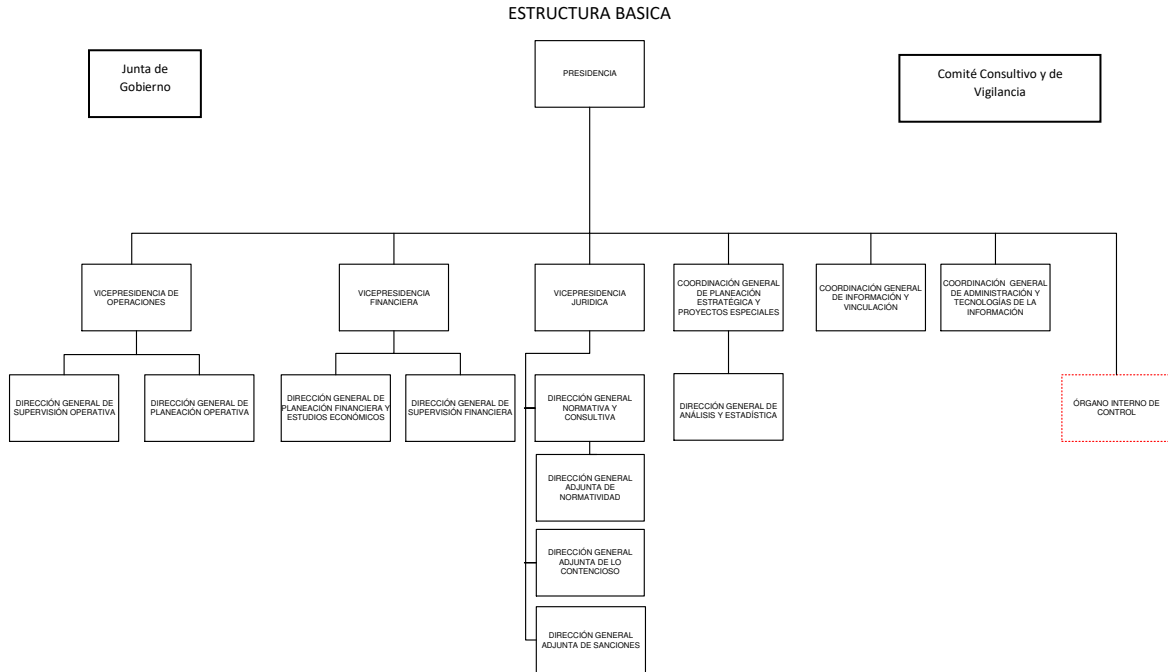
ESTRUCTURA BASICA

Junta de Gobierno

PRESIDENCIA

Comité Consultivo y de Vigilancia

VICEPRESIDENCIA DE OPERACIONES

VICEPRESIDENCIA FINANCIERA

VICEPRESIDENCIA JURIDICA

COORDINACIÓN GENERAL DE PLANEACIÓN ESTRATÉGICA Y PROYECTOS ESPECIALES

COORDINACIÓN GENERAL DE INFORMACIÓN Y VINCULACIÓN

COORDINACIÓN GENERAL DE ADMINISTRACIÓN Y TECNOLOGÍAS DE LA INFORMACIÓN

DIRECCIÓN GENERAL DE SUPERVISIÓN OPERATIVA

DIRECCIÓN GENERAL DE PLANEACIÓN OPERATIVA

DIRECCIÓN GENERAL DE PLANEACIÓN FINANCIERA Y ESTUDIOS ECONÓMICOS

DIRECCIÓN GENERAL DE SUPERVISIÓN FINANCIERA

DIRECCIÓN GENERAL NORMATIVA Y CONSULTIVA

DIRECCIÓN GENERAL ADJUNTA DE NORMATIVIDAD

DIRECCIÓN GENERAL ADJUNTA DE LO CONTENCIOSO

DIRECCIÓN GENERAL ADJUNTA DE SANCIONES

DIRECCIÓN GENERAL DE ANÁLISIS Y ESTADÍSTICA

ÓRGANO INTERNO DE CONTROL